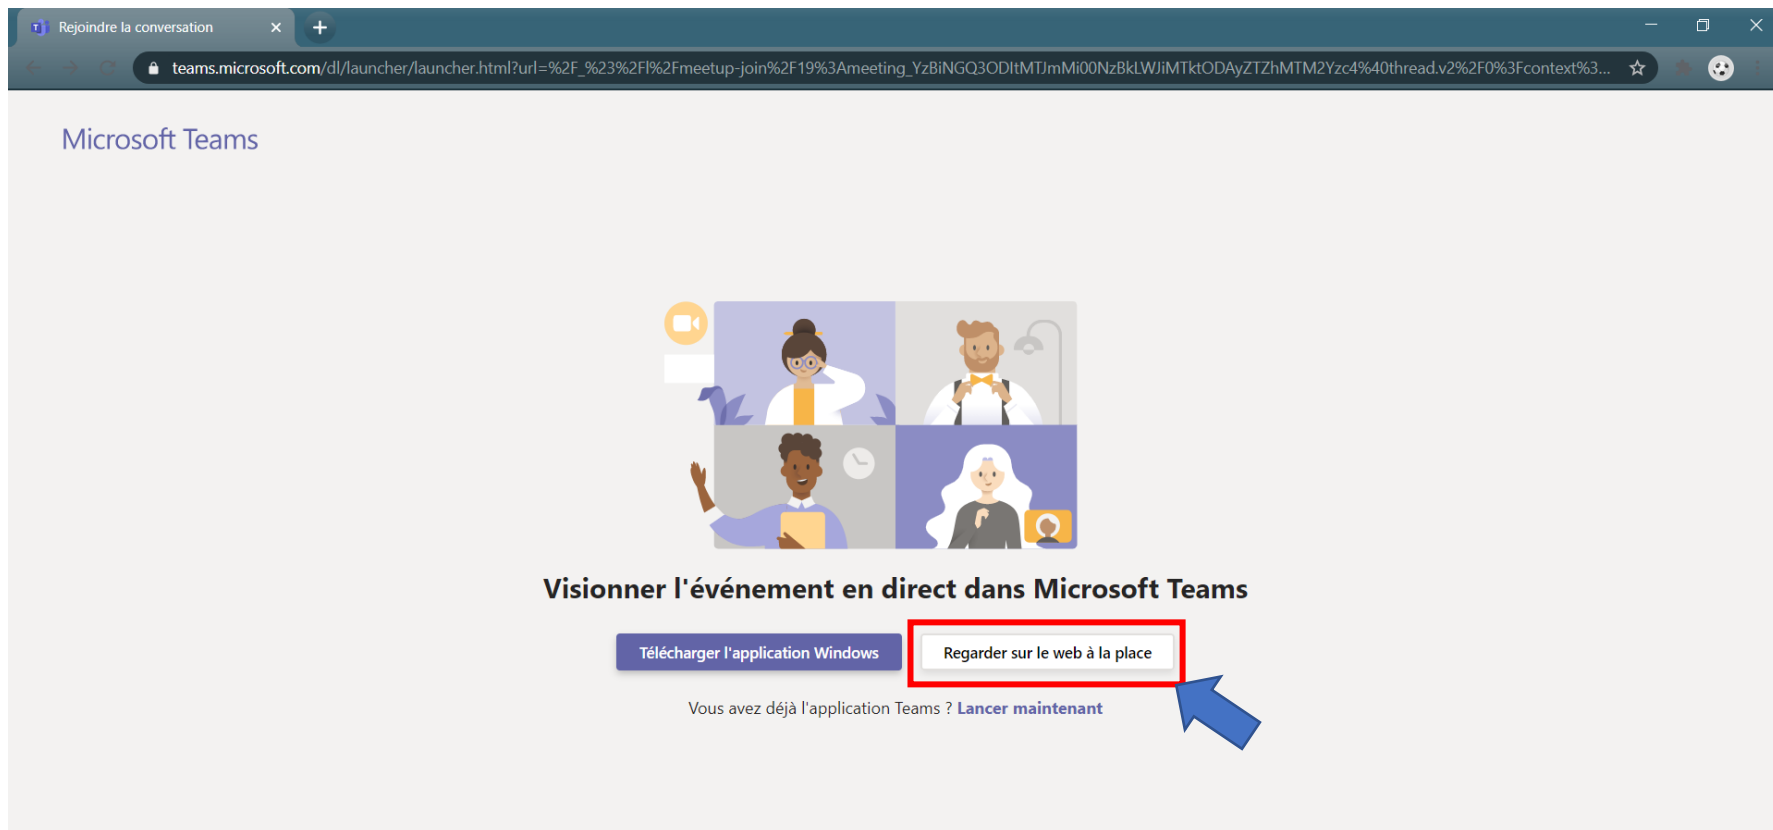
Rejoindre la conversation

teams.microsoft.com/dl/launcher/launcher.html?url=%2F_%23%2Fl%2Fmeetup-join%2F19%3Ameeting_YzBiNGQ3ODItMTJmMi00NzBkLWJiMTktODAyZTZhMTM2Yzc4%40thread.v2%2F0%3Fcontext%3...

Microsoft Teams

Visionner l'événement en direct dans Microsoft Teams

Télécharger l'application Windows

Regarder sur le web à la place

Vous avez déjà l'application Teams ? Lancer maintenant